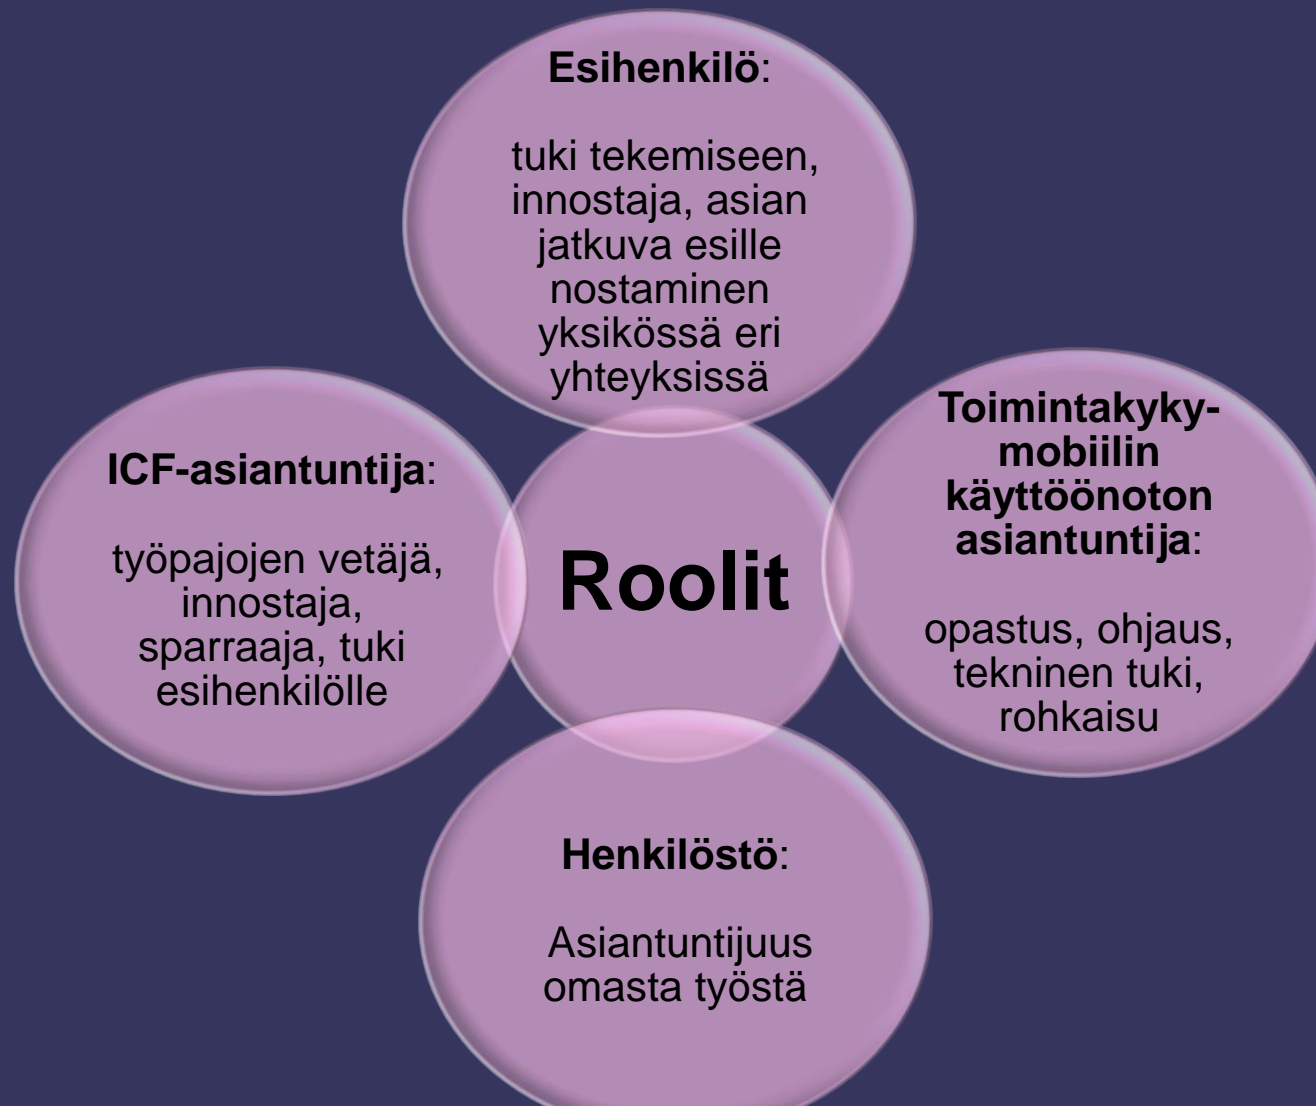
Esihenkilö:

tuki tekemiseen, innostaja, asian jatkuva esille nostaminen yksikössä eri yhteyksissä

ICF-asiantuntija:

työpajojen vetäjä, innostaja, sparraaja, tuki esihenkilölle

Roolit

Toimintakyky-mobiilin käyttöönoton asiantuntija:

opastus, ohjaus, tekninen tuki, rohkaisu

Henkilöstö:

Asiantuntijuus omasta työstä